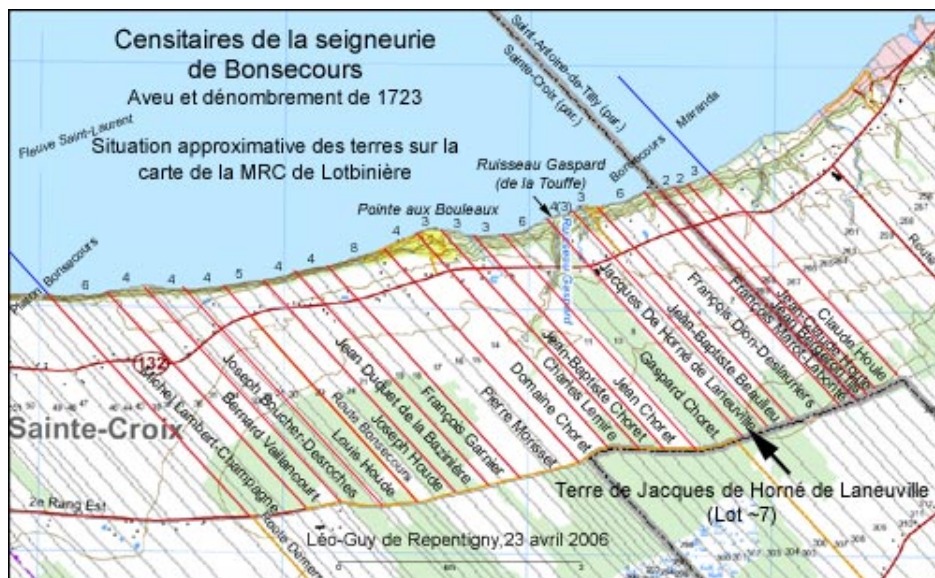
Censitaires de la seigneurie de Bonsecours
Aveu et dénombrement de 1723

Situation approximative des terres sur la carte de la MRC de Lotbinière

Fleuve Saint-Laurent

Saint-Antoine-de-Tilly (par.)
Sainte-Croix (par.)

Bonsecours
Maranda

Ruisseau Gaspard (de la Touffe)

Pointe aux Bouleaux

Platon Bonsecours

6 4 4 4 5 4 4 8 4 3 3 3 6 4(3) 3 6 2 2 3

Ruisseau Gaspard

132

Sainte-Croix

Michel Lambert-Champagne
Bernard Vaillancourt
Joseph Boucher-Desroches
Louis Houde
Joseph Houde
Jean Duguet de la Bazantère
François Garnier
Pierre Morisset
Domaine Choret
Charles Lemire
Jean-Baptiste Choret
Jean Choret
Gaspard Choret
Jacques De Horné de Laneuville
Jean-Baptiste Beaulieu
François Dion-Deslauriers
François Marot-Lafontaine
Jean Bergeron
Jean-Claude Houle
Claude Houle

Route Bonsecours
Route Demers
2e Rang Est
Route

Terre de Jacques de Horné de Laneuville (Lot ~7)

Léo-Guy de Repentigny, 23 avril 2006